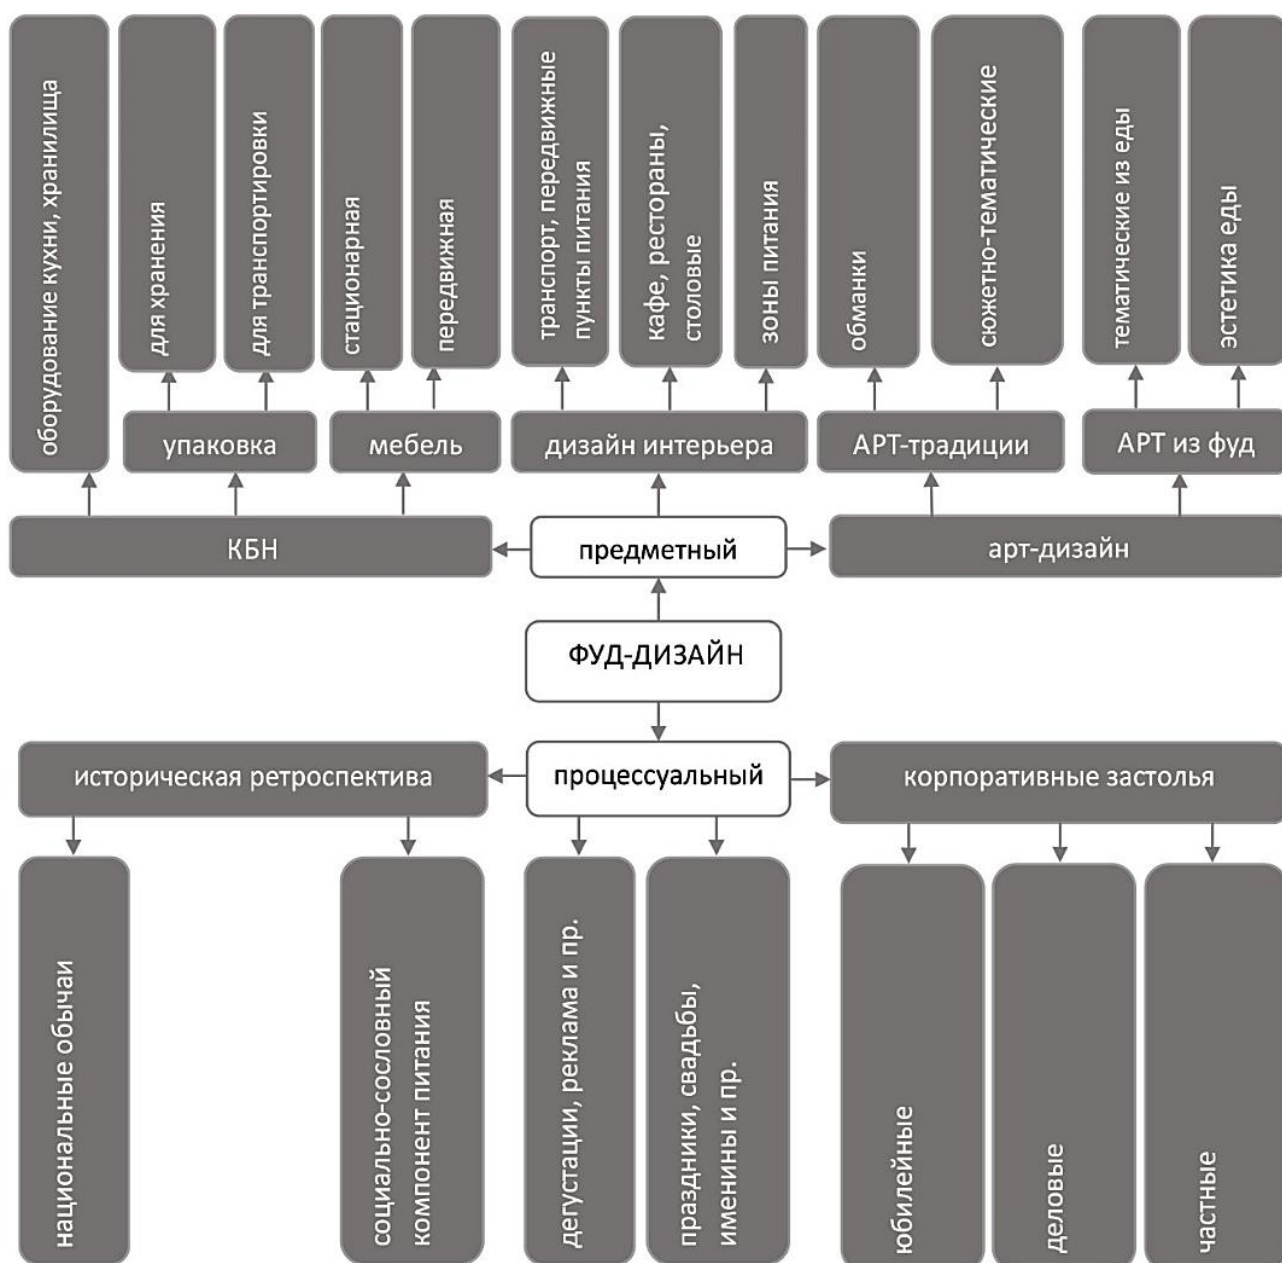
оборудование кухни, хранилища

для хранения

для транспортировки

стационарная

передвижная

транспорт, передвижные пункты питания

кафе, рестораны, столовые

зоны питания

обманки

сюжетно-тематические

тематические из еды

эстетика еды

упаковка

мебель

дизайн интерьера

АРТ-традиции

АРТ из фуд

КБН

предметный

арт-дизайн

ФУД-ДИЗАЙН

историческая ретроспектива

процессуальный

корпоративные застолья

национальные обычаи

социально-сословный компонент питания

дегустации, реклама и пр.

праздники, свадьбы, именины и пр.

юбилейные

деловые

частные